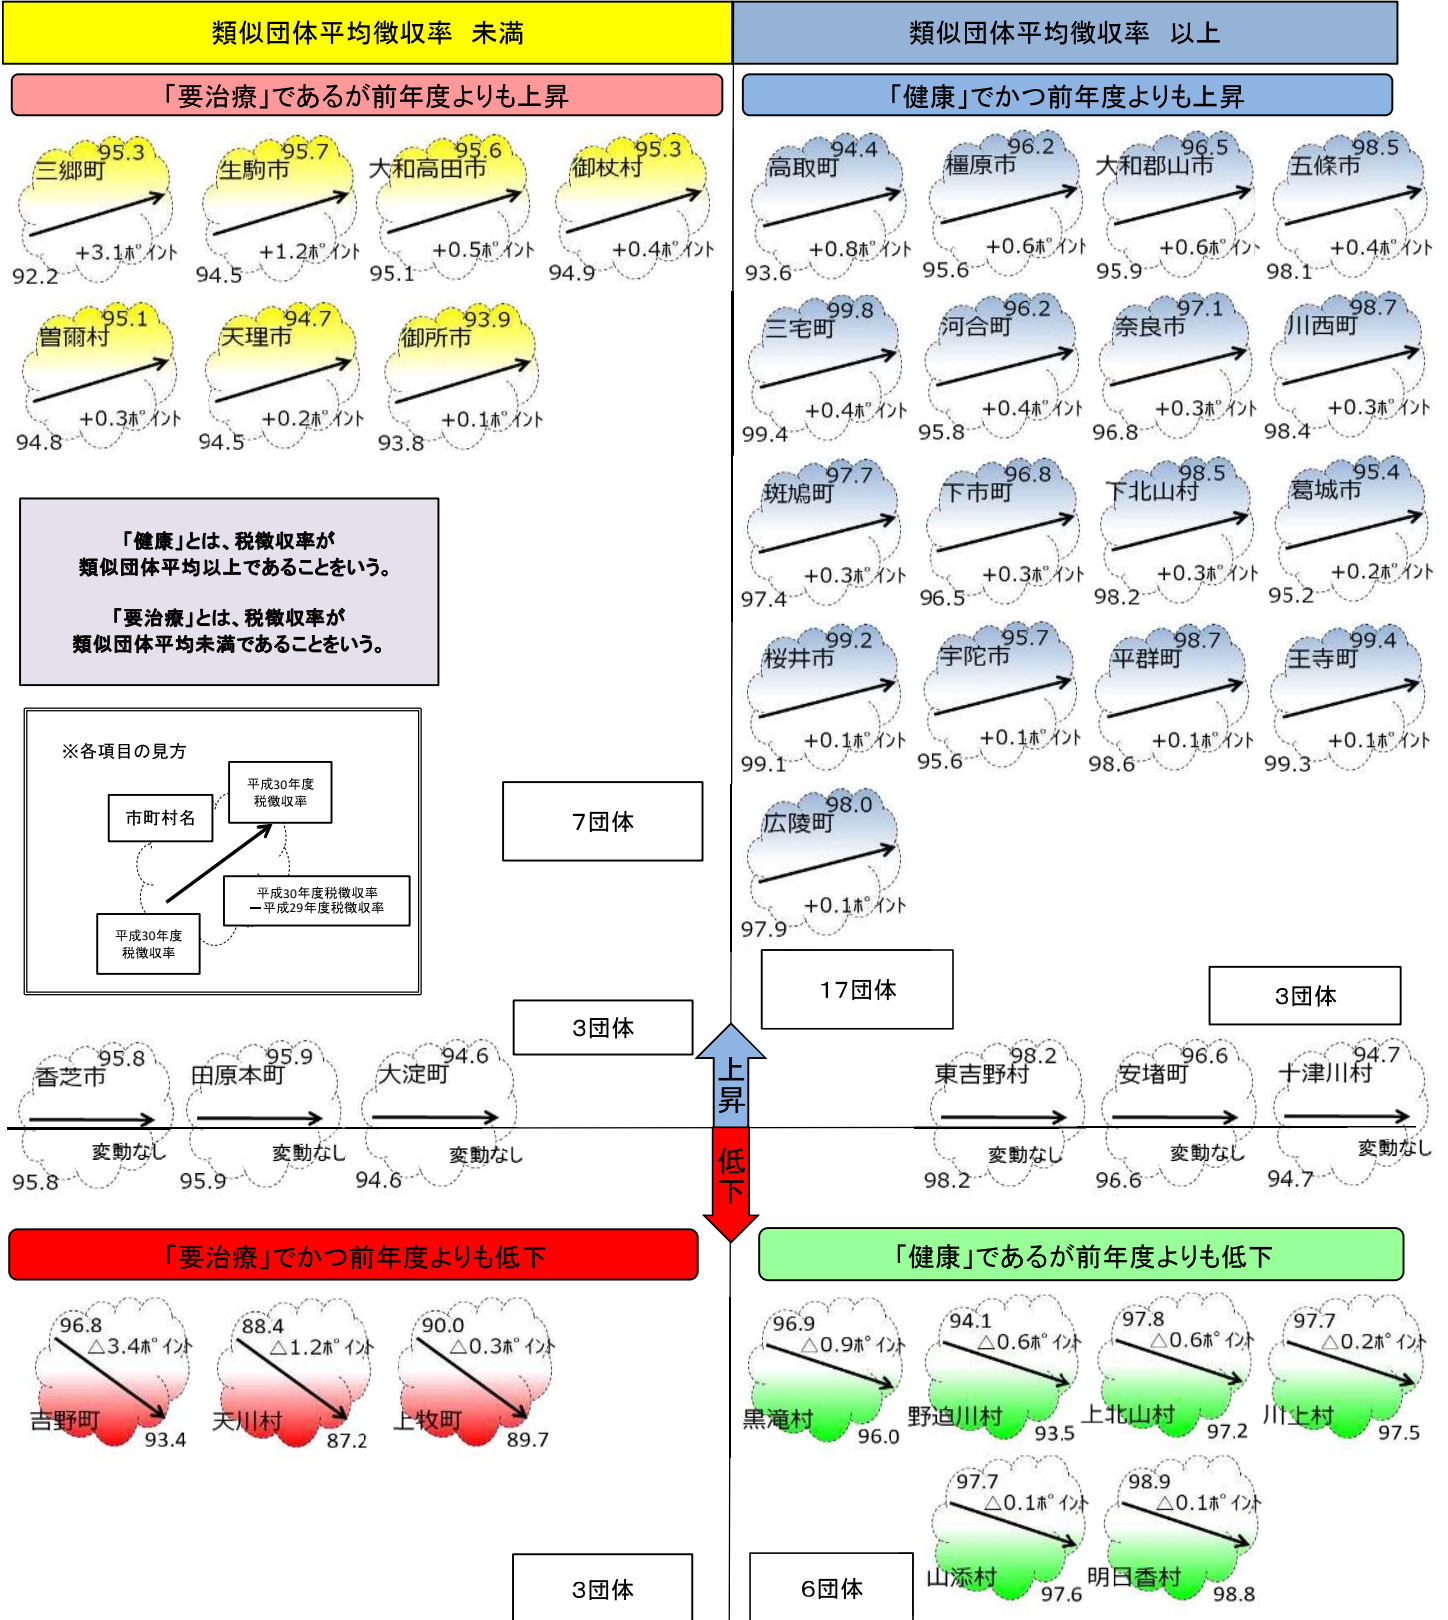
類似団体平均徴収率　未満

類似団体平均徴収率　以上

「要治療」であるが前年度よりも上昇

「健康」でかつ前年度よりも上昇

三郷町 95.3 +3.1ポイント 92.2
生駒市 95.7 +1.2ポイント 94.5
大和高田市 95.6 +0.5ポイント 95.1
御杖村 95.3 +0.4ポイント 94.9
曽爾村 95.1 +0.3ポイント 94.8
天理市 94.7 +0.2ポイント 94.5
御所市 93.9 +0.1ポイント 93.8

高取町 94.4 +0.8ポイント 93.6
橿原市 96.2 +0.6ポイント 95.6
大和郡山市 96.5 +0.6ポイント 95.9
五條市 98.5 +0.4ポイント 98.1
三宅町 99.8 +0.4ポイント 99.4
河合町 96.2 +0.4ポイント 95.8
奈良市 97.1 +0.3ポイント 96.8
川西町 98.7 +0.3ポイント 98.4
斑鳩町 97.7 +0.3ポイント 97.4
下市町 96.8 +0.3ポイント 96.5
下北山村 98.5 +0.3ポイント 98.2
葛城市 95.4 +0.2ポイント 95.2
桜井市 99.2 +0.1ポイント 99.1
宇陀市 95.7 +0.1ポイント 95.6
平群町 98.7 +0.1ポイント 98.6
王寺町 99.4 +0.1ポイント 99.3
広陵町 98.0 +0.1ポイント 97.9

「健康」とは、税徴収率が類似団体平均以上であることをいう。

「要治療」とは、税徴収率が類似団体平均未満であることをいう。

※各項目の見方
市町村名
平成30年度税徴収率
平成30年度税徴収率
ー平成29年度税徴収率
平成30年度税徴収率

7団体

17団体

3団体

3団体

香芝市 95.8 変動なし 95.8
田原本町 95.9 変動なし 95.9
大淀町 94.6 変動なし 94.6

上昇

低下

東吉野村 98.2 変動なし 98.2
安堵町 96.6 変動なし 96.6
十津川村 94.7 変動なし 94.7

「要治療」でかつ前年度よりも低下

「健康」であるが前年度よりも低下

96.8 △3.4ポイント 吉野町 93.4
88.4 △1.2ポイント 天川村 87.2
90.0 △0.3ポイント 上牧町 89.7

96.9 △0.9ポイント 黒滝村 96.0
94.1 △0.6ポイント 野迫川村 93.5
97.8 △0.6ポイント 上北山村 97.2
97.7 △0.2ポイント 川上村 97.5
97.7 △0.1ポイント 山添村 97.6
98.9 △0.1ポイント 明日香村 98.8

3団体

6団体